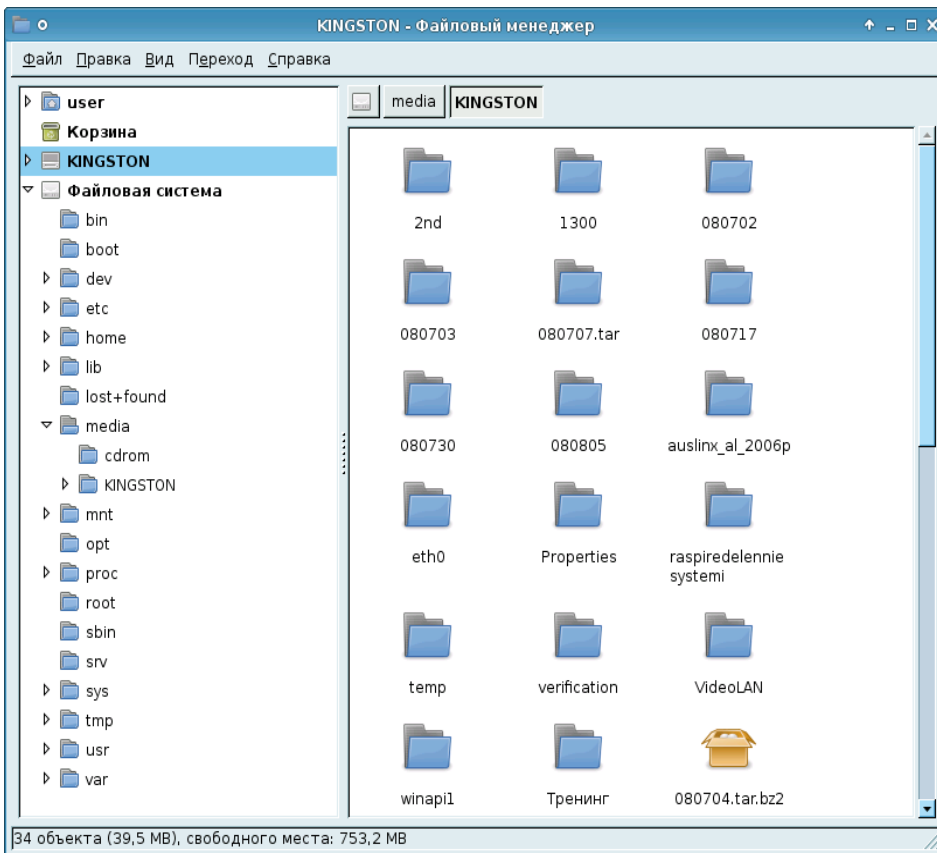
KINGSTON - Файловый менеджер

Файл Правка Вид Переход Справка

user
Корзина
KINGSTON
Файловая система
bin
boot
dev
etc
home
lib
lost+found
media
cdrom
KINGSTON
mnt
opt
proc
root
sbin
srv
sys
tmp
usr
var

media KINGSTON

2nd
1300
080702
080703
080707.tar
080717
080730
080805
auslinx_al_2006p
eth0
Properties
raspiredelennie systemi
temp
verification
VideoLAN
winapi1
Тренинг
080704.tar.bz2

34 объекта (39,5 MB), свободного места: 753,2 MB